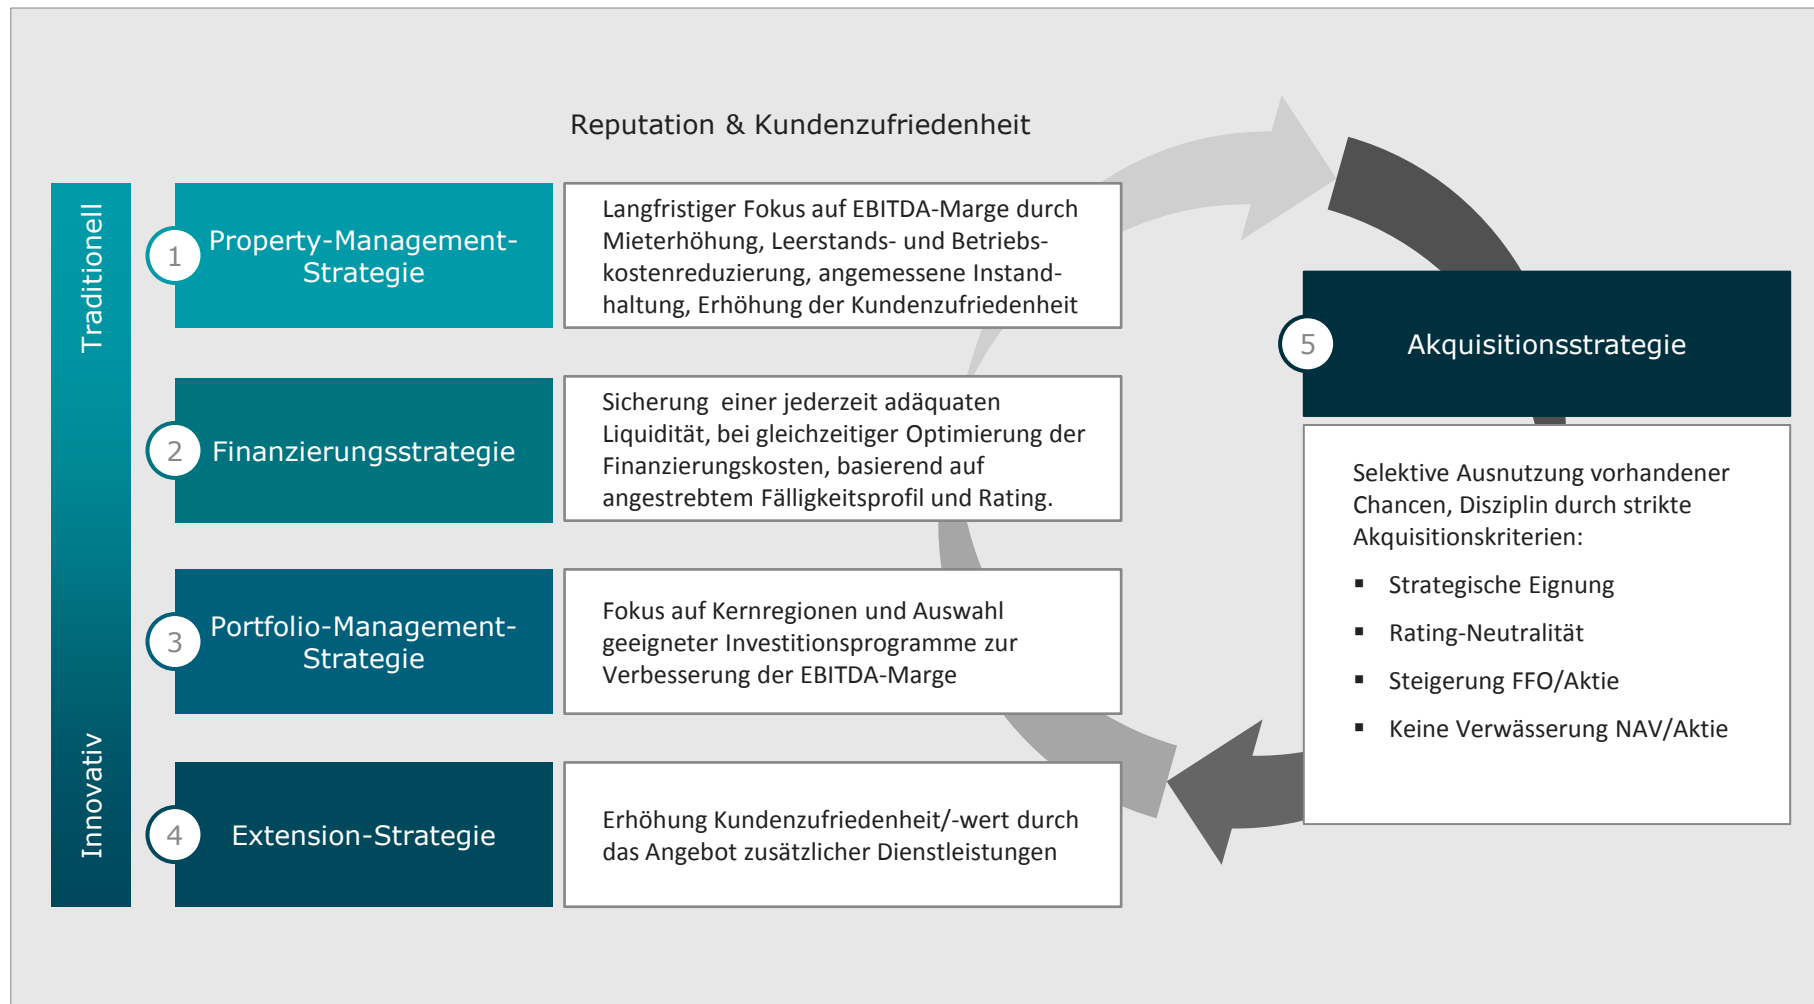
Reputation & Kundenzufriedenheit

Traditionell

Innovativ

1 Property-Management-Strategie

Langfristiger Fokus auf EBITDA-Marge durch Mieterhöhung, Leerstands- und Betriebskostenreduzierung, angemessene Instandhaltung, Erhöhung der Kundenzufriedenheit

2 Finanzierungsstrategie

Sicherung einer jederzeit adäquaten Liquidität, bei gleichzeitiger Optimierung der Finanzierungskosten, basierend auf angestrebtem Fälligkeitsprofil und Rating.

3 Portfolio-Management-Strategie

Fokus auf Kernregionen und Auswahl geeigneter Investitionsprogramme zur Verbesserung der EBITDA-Marge

4 Extension-Strategie

Erhöhung Kundenzufriedenheit/-wert durch das Angebot zusätzlicher Dienstleistungen

5 Akquisitionsstrategie

Selektive Ausnutzung vorhandener Chancen, Disziplin durch strikte Akquisitionskriterien:

- Strategische Eignung
- Rating-Neutralität
- Steigerung FFO/Aktie
- Keine Verwässerung NAV/Aktie